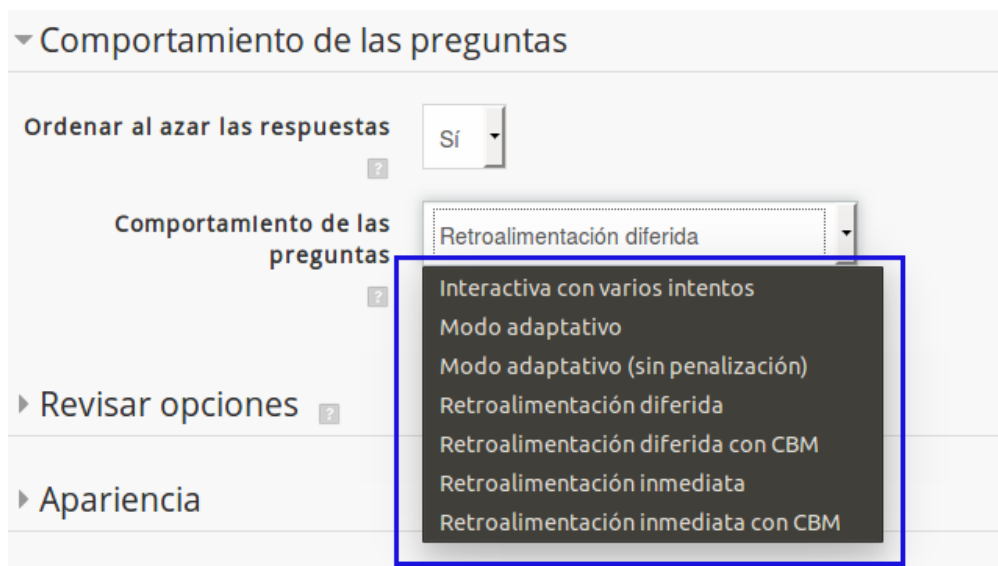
Comportamiento de las preguntas

Ordenar al azar las respuestas
?

Sí

Comportamiento de las preguntas
?

Retroalimentación diferida

Interactiva con varios intentos
Modo adaptativo
Modo adaptativo (sin penalización)
Retroalimentación diferida
Retroalimentación diferida con CBM
Retroalimentación inmediata
Retroalimentación inmediata con CBM

Revisar opciones ?

Apariencia